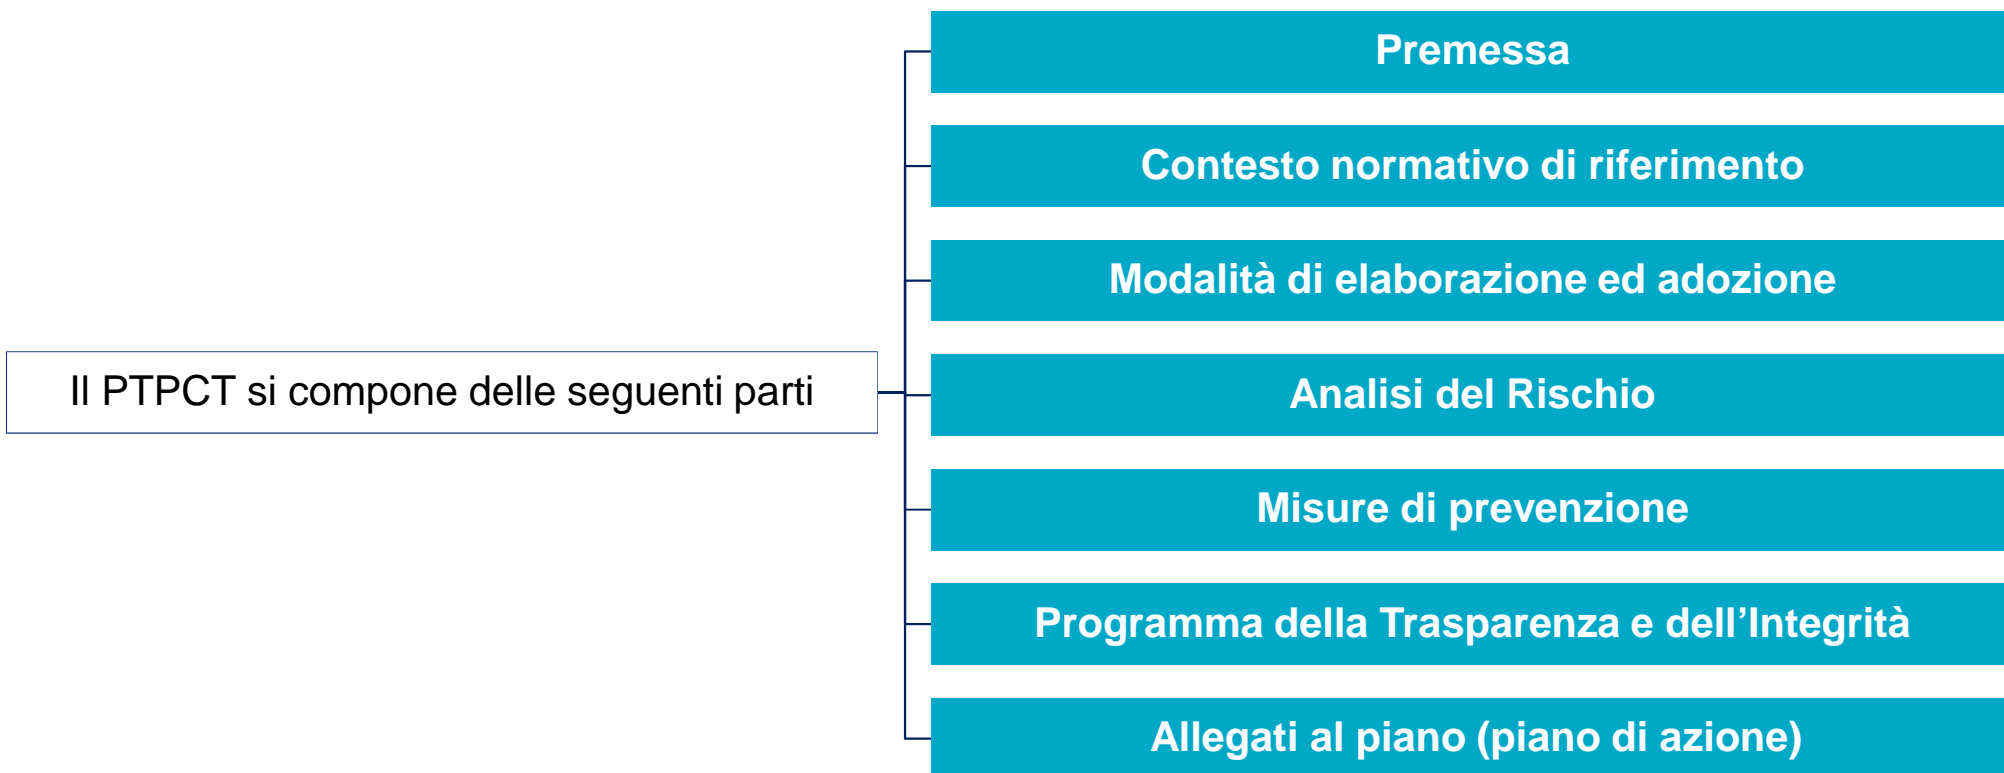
Il PTPCT si compone delle seguenti parti

Premessa

Contesto normativo di riferimento

Modalità di elaborazione ed adozione

Analisi del Rischio

Misure di prevenzione

Programma della Trasparenza e dell’Integrità

Allegati al piano (piano di azione)